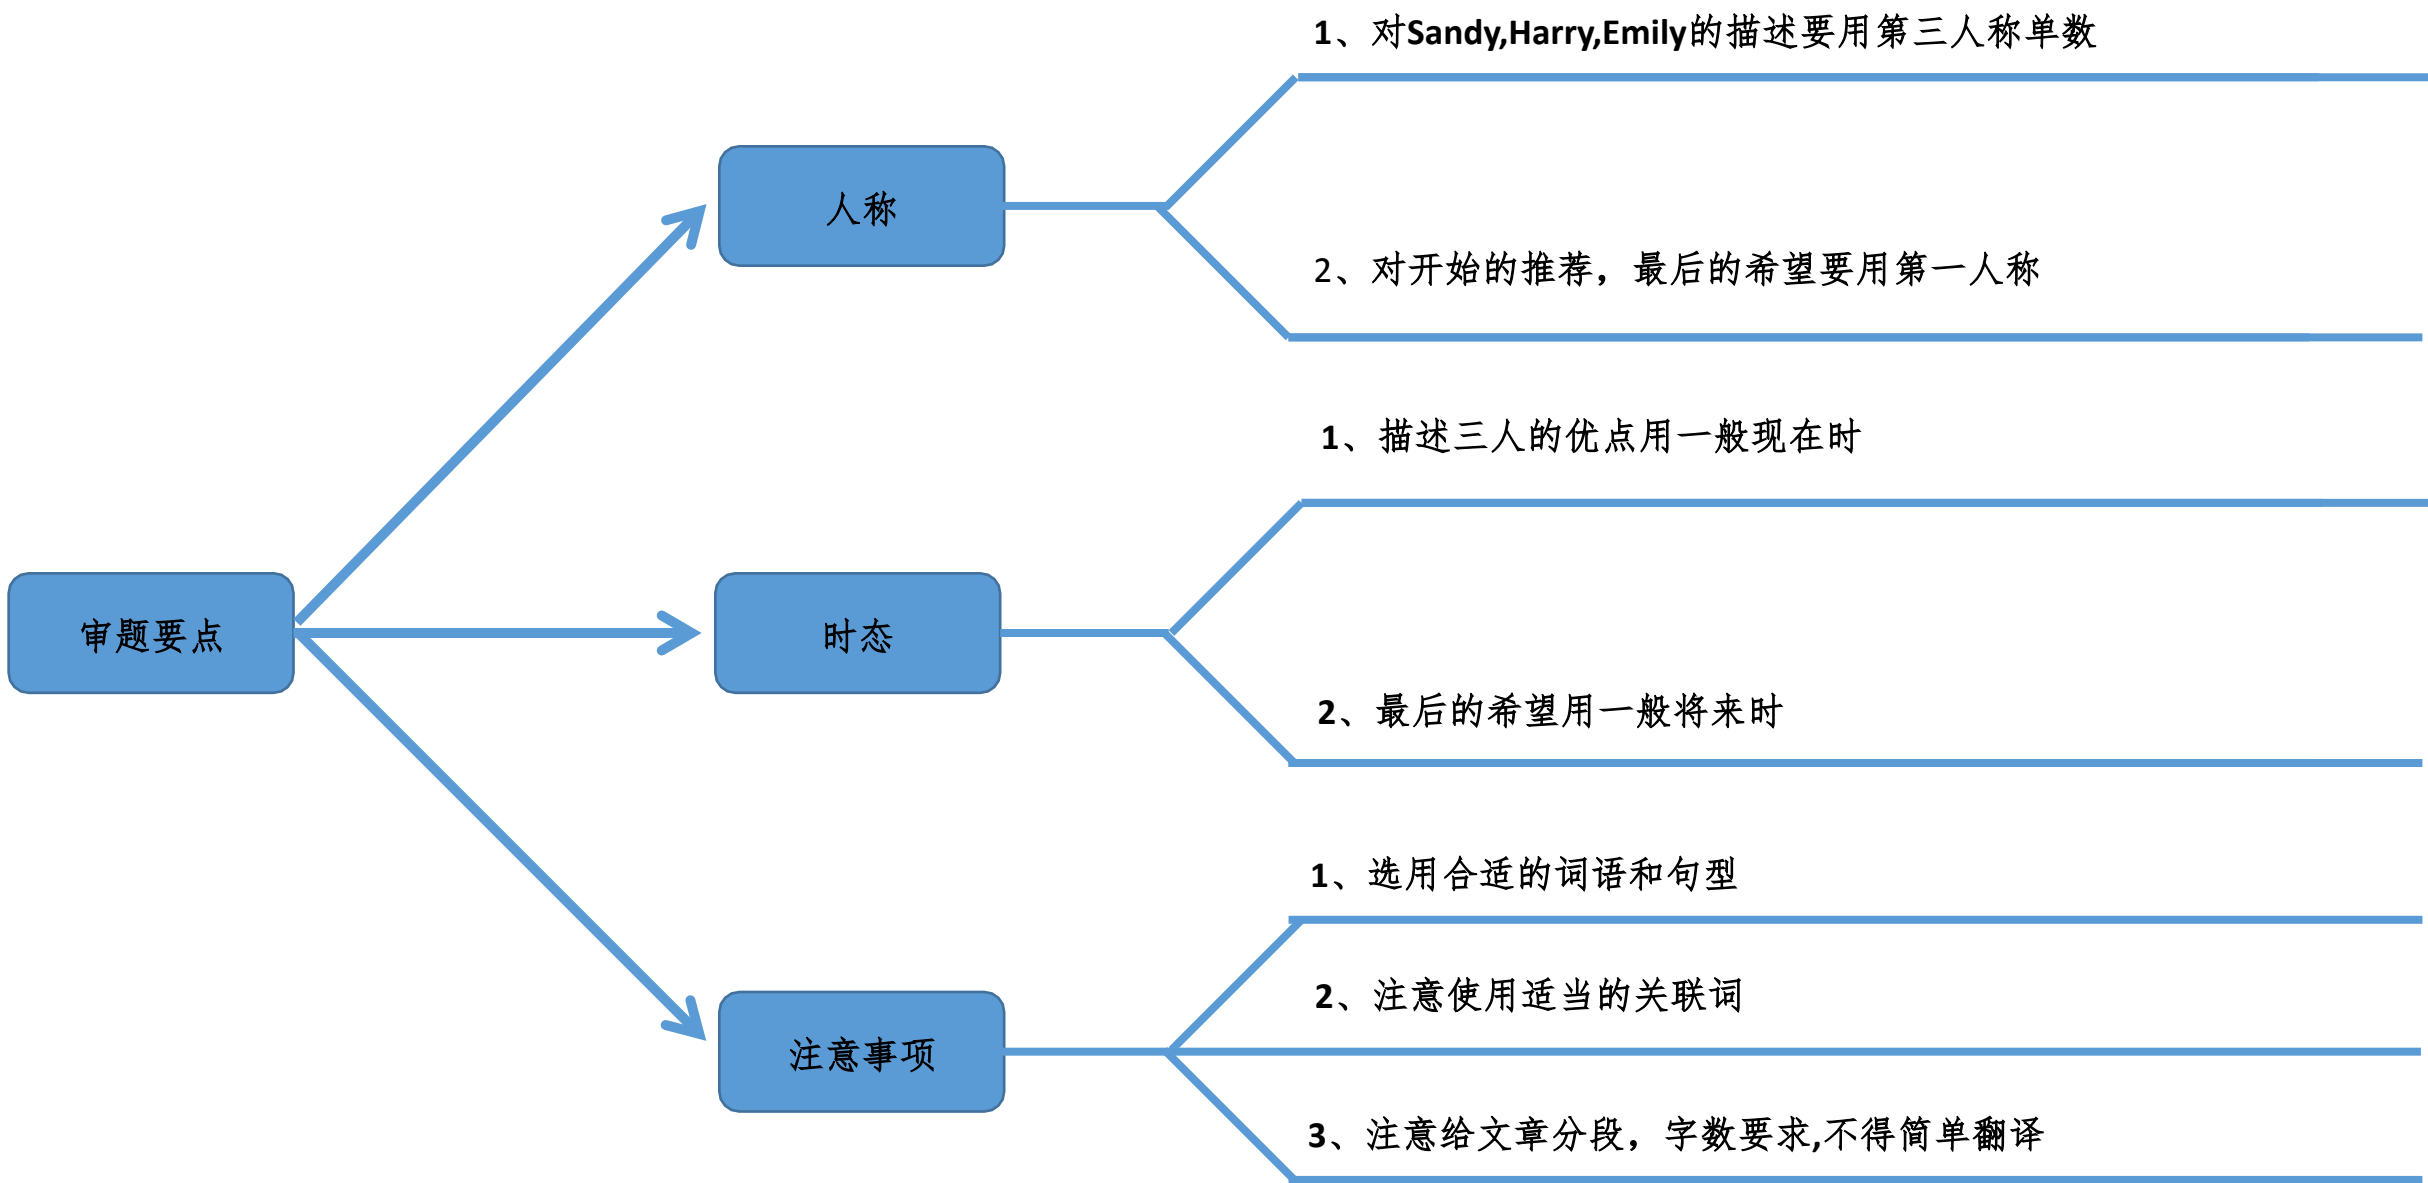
审题要点

人称

1、对Sandy,Harry,Emily的描述要用第三人称单数

2、对开始的推荐，最后的希望要用第一人称

时态

1、描述三人的优点用一般现在时

2、最后的希望用一般将来时

注意事项

1、选用合适的词语和句型

2、注意使用适当的关联词

3、注意给文章分段，字数要求,不得简单翻译